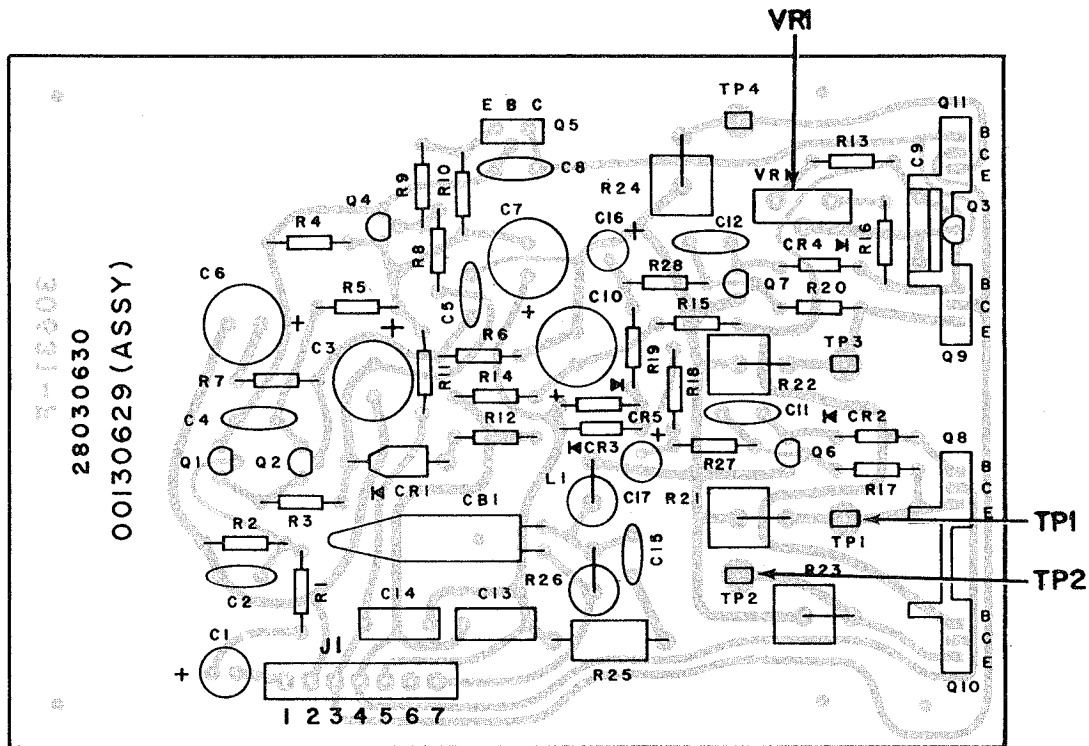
VR1

28030630
00130629 (ASSY)

E B C
Q5
TP4
Q11
B
C
E
R13
C9
VR1
C8
R24
Q3
R9
R10
Q4
C7
C16
C12
R4
R8
CR4
R16
C6
R5
C5
R28
Q7
B
C
E
C10
R15
R20
+
+
+
C3
R6
R11
TP3
Q9
R19
R18
R7
R22
R14
C4
R12
CR5
C11
CR2
CR3
+
Q1
Q2
R27
Q6
Q8
B
C
E
CR1
L1
R17
R3
CB1
C17
R21
TP1
TP1
R2
C15
R1
R26
TP2
R23
TP2
C2
B
C
E
C14
C13
C1
J1
+
R25
Q10
1 2 3 4 5 6 7